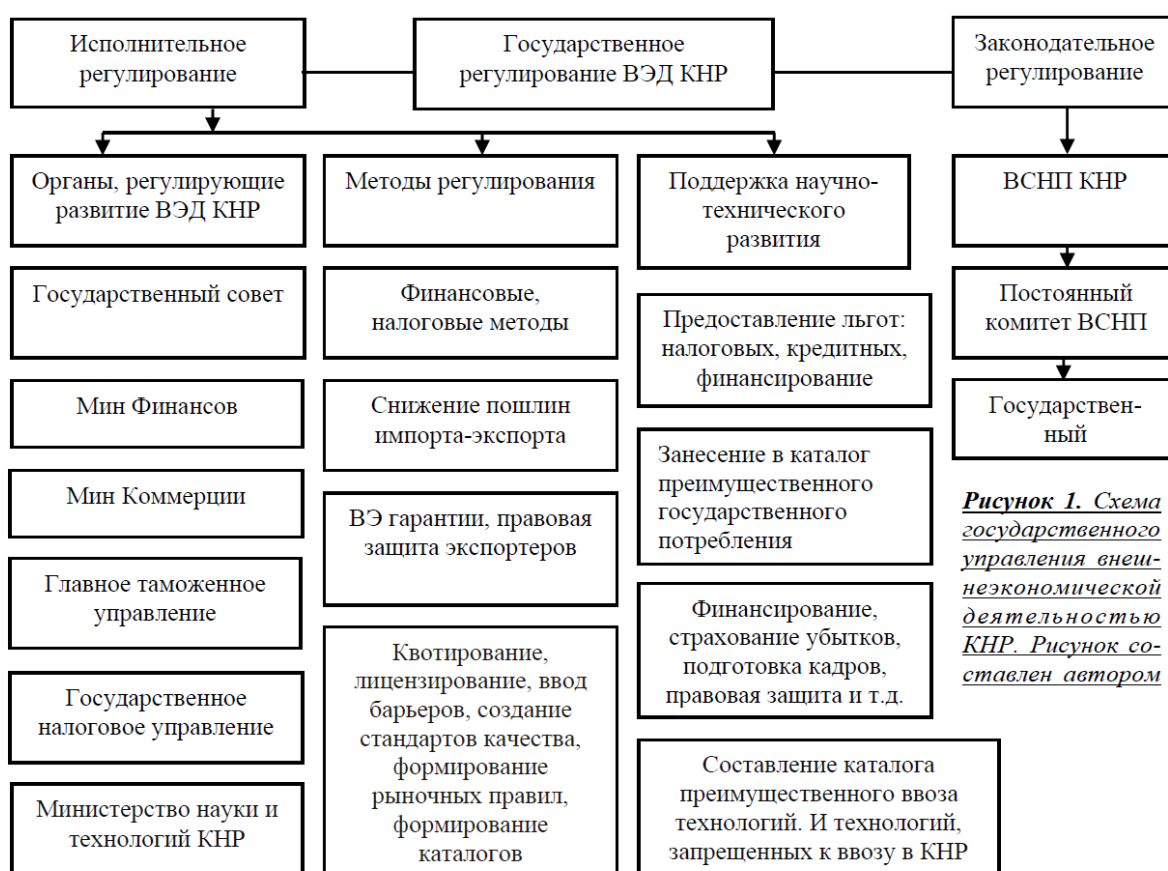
Исполнительное регулирование

Государственное регулирование ВЭД КНР

Законодательное регулирование

Органы, регулирующие развитие ВЭД КНР

Методы регулирования

Поддержка научно-технического развития

ВСНП КНР

Государственный совет

Финансовые, налоговые методы

Предоставление льгот: налоговых, кредитных, финансирование

Постоянный комитет ВСНП

Мин Финансов

Снижение пошлин импорта-экспорта

Государственный

Занесение в каталог преимущественного государственного потребления

Мин Коммерции

ВЭ гарантии, правовая защита экспортеров

Главное таможенное управление

Финансирование, страхование убытков, подготовка кадров, правовая защита и т.д.

Государственное налоговое управление

Квотирование, лицензирование, ввод барьеров, создание стандартов качества, формирование рыночных правил, формирование каталогов

Министерство науки и технологий КНР

Составление каталога преимущественного ввоза технологий. И технологий, запрещенных к ввозу в КНР

Рисунок 1. Схема государственного управления внешнеэкономической деятельностью КНР. Рисунок составлен автором